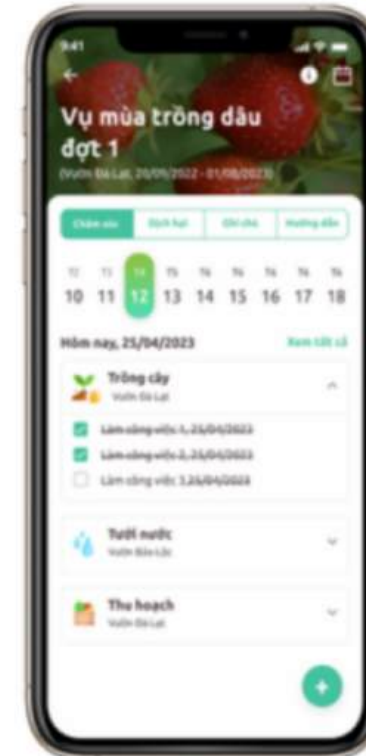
9:41

Vụ mùa trồng dâu đợt 1

(Vườn Đà Lạt, 20/05/2022 - 01/08/2023)

Chăm sóc | Dịch hại | Ghi chú | Hướng dẫn

T2 T3 T4 T5 T6 T7 T8 T9 T10
10 11 12 13 14 15 16 17 18

Hôm nay, 25/04/2023 Xem tất cả

Trồng cây
Vườn Đà Lạt

Làm công việc 1, 25/04/2023
Làm công việc 2, 25/04/2023
Làm công việc 3,26/04/2023

Tưới nước
Vườn Bảo Lộc

Thu hoạch
Vườn Đà Lạt

+